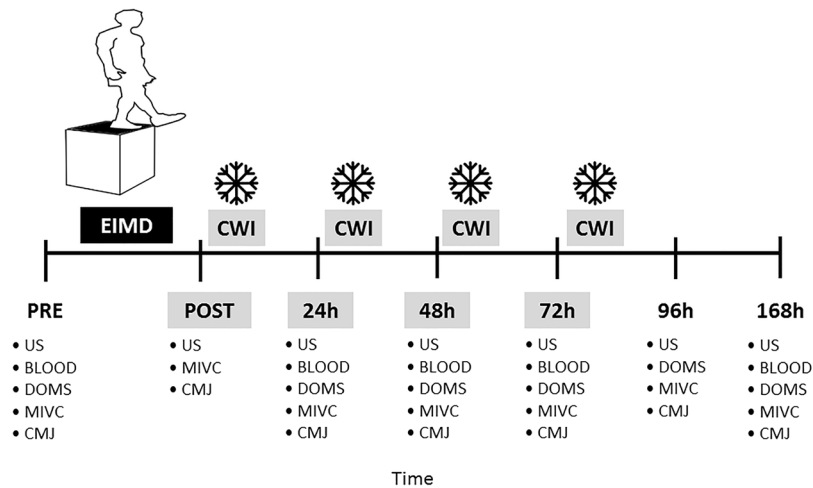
EIMD

CWI CWI CWI CWI

PRE
• US
• BLOOD
• DOMS
• MIVC
• CMJ

POST
• US
• MIVC
• CMJ

24h
• US
• BLOOD
• DOMS
• MIVC
• CMJ

48h
• US
• BLOOD
• DOMS
• MIVC
• CMJ

72h
• US
• BLOOD
• DOMS
• MIVC
• CMJ

96h
• US
• DOMS
• MIVC
• CMJ

168h
• US
• BLOOD
• DOMS
• MIVC
• CMJ

Time